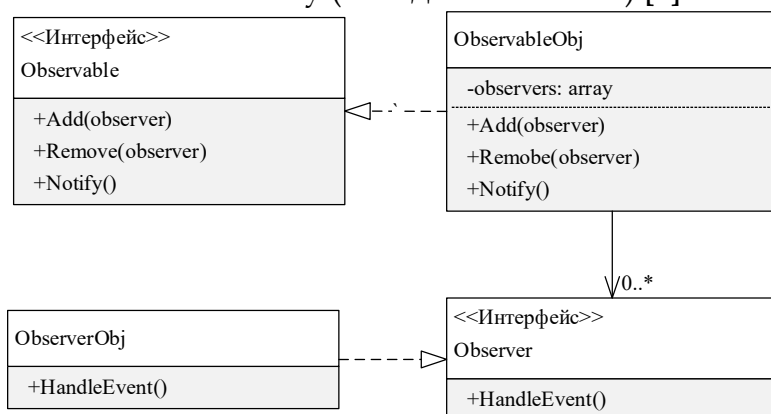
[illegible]

<<Интерфейс>>
Observable

+Add(observer)
+Remove(observer)
+Notify()

ObservableObj

-observers: array

+Add(observer)
+Remobe(observer)
+Notify()

0..*

ObserverObj

+HandleEvent()

<<Интерфейс>>
Observer

+HandleEvent()